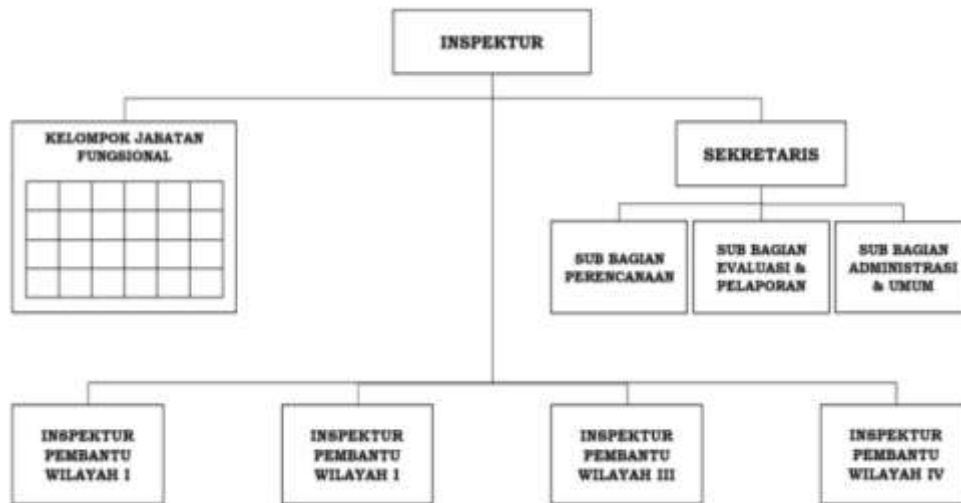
INSPEKTUR

KELOMPOK JABATAN FUNGSIONAL

SEKRETARIS

SUB BAGIAN PERENCANAAN

SUB BAGIAN EVALUASI & PELAPORAN

SUB BAGIAN ADMINISTRASI & UMUM

INSPEKTUR PEMBANTU WILAYAH I

INSPEKTUR PEMBANTU WILAYAH I

INSPEKTUR PEMBANTU WILAYAH III

INSPEKTUR PEMBANTU WILAYAH IV